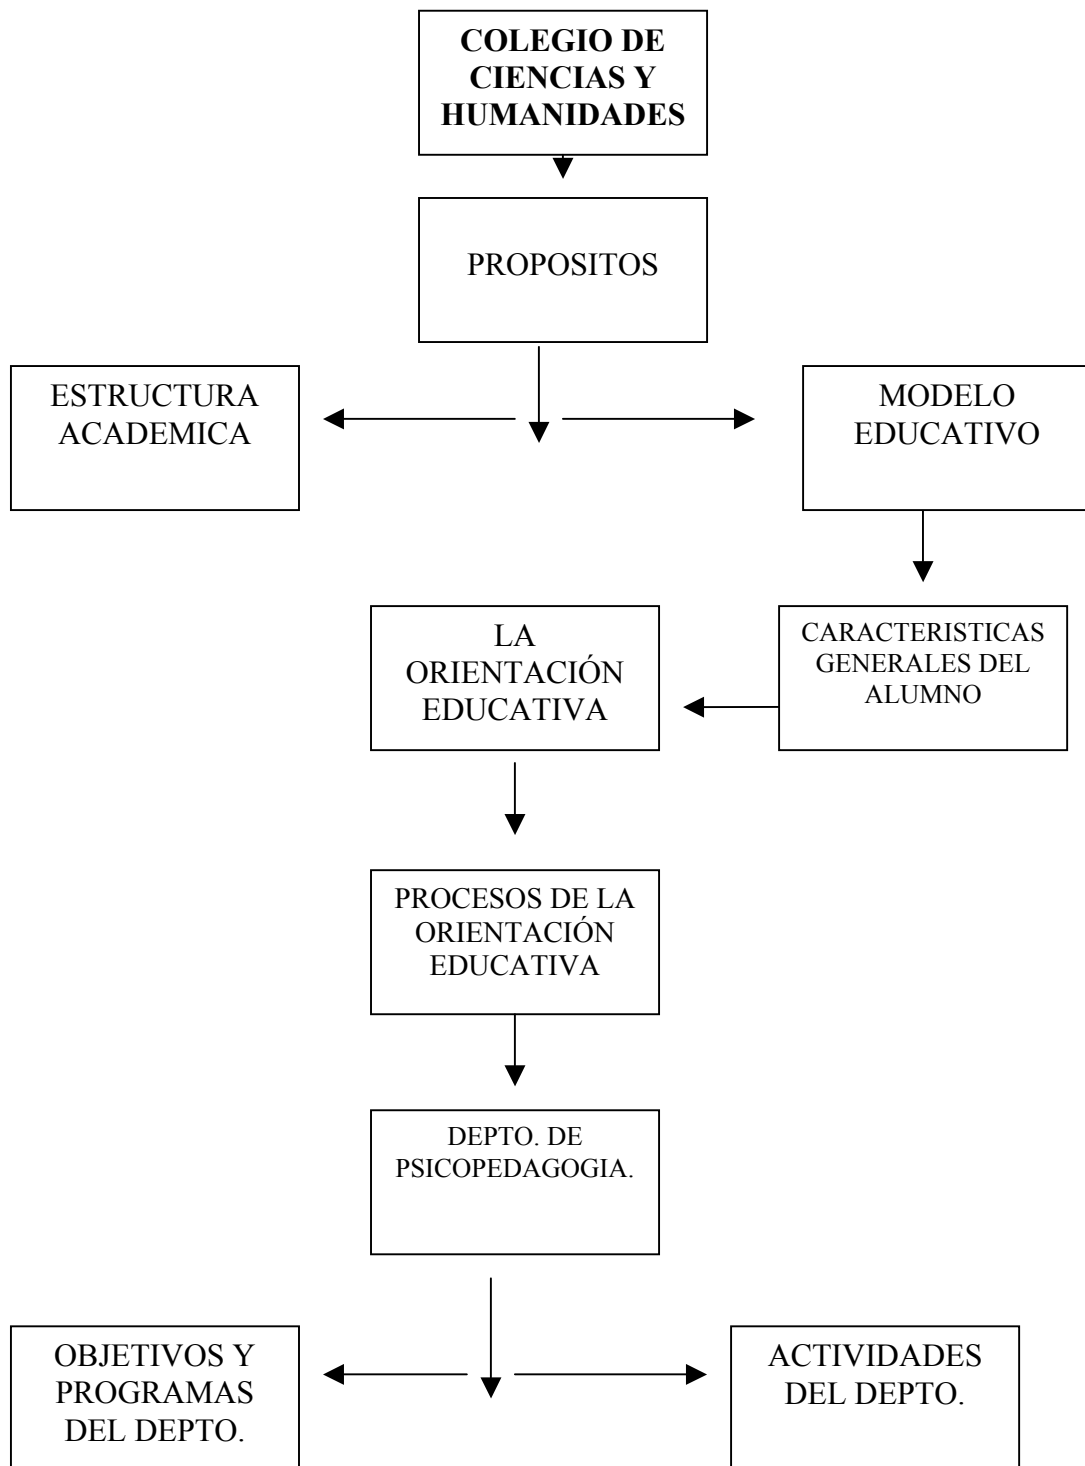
COLEGIO DE CIENCIAS Y HUMANIDADES

PROPOSITOS

ESTRUCTURA ACADEMICA

MODELO EDUCATIVO

LA ORIENTACIÓN EDUCATIVA

CARACTERISTICAS GENERALES DEL ALUMNO

PROCESOS DE LA ORIENTACIÓN EDUCATIVA

DEPTO. DE PSICOPEDAGOGIA.

OBJETIVOS Y PROGRAMAS DEL DEPTO.

ACTIVIDADES DEL DEPTO.